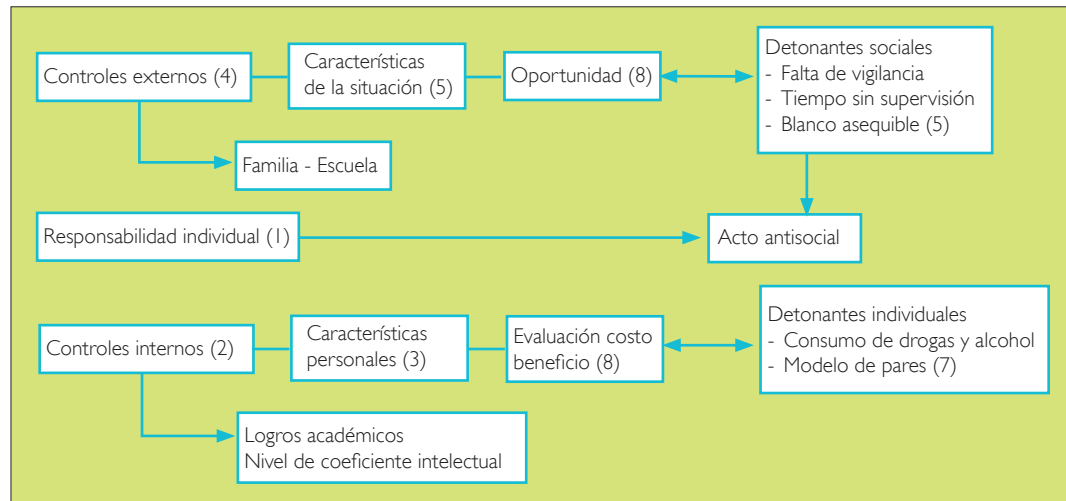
Controles externos (4)

Características de la situación (5)

Oportunidad (8)

Detonantes sociales
- Falta de vigilancia
- Tiempo sin supervisión
- Blanco asequible (5)

Familia - Escuela

Responsabilidad individual (1)

Acto antisocial

Controles internos (2)

Características personales (3)

Evaluación costo beneficio (8)

Detonantes individuales
- Consumo de drogas y alcohol
- Modelo de pares (7)

Logros académicos
Nivel de coeficiente intelectual